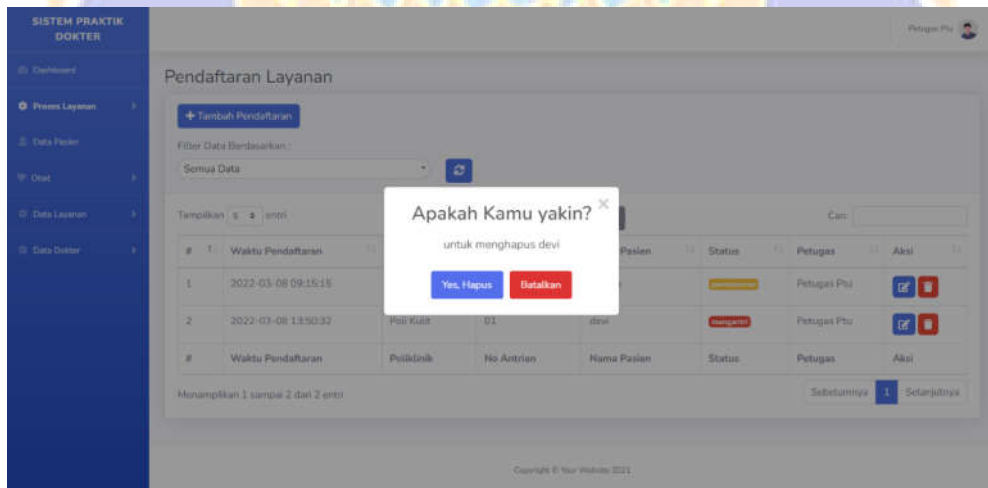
SISTEM PRAKTIK DOKTER

Dashboard

Proses Layanan

Data Pasien

Obat

Data Layanan

Data Dokter

Petugas Ptu

Pendaftaran Layanan

+ Tambah Pendaftaran

Filter Data Berdasarkan :

Semua Data

Tampilkan 5 entri

Cari:

| # | Waktu Pendaftaran | Poliklinik | No Antrian | Nama Pasien | Status | Petugas | Aksi |
|---|---|---|---|---|---|---|---|
| 1 | 2022-03-08 09:15:15 | | | | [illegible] | Petugas Ptu | |
| 2 | 2022-03-08 13:50:32 | Poli Kulit | 01 | devi | mengantri | Petugas Ptu | |
| # | Waktu Pendaftaran | Poliklinik | No Antrian | Nama Pasien | Status | Petugas | Aksi |

Menampilkan 1 sampai 2 dari 2 entri

Sebelumnya 1 Selanjutnya

Apakah Kamu yakin?

×

untuk menghapus devi

Yes, Hapus

Batalkan

Copyright © Your Website 2021